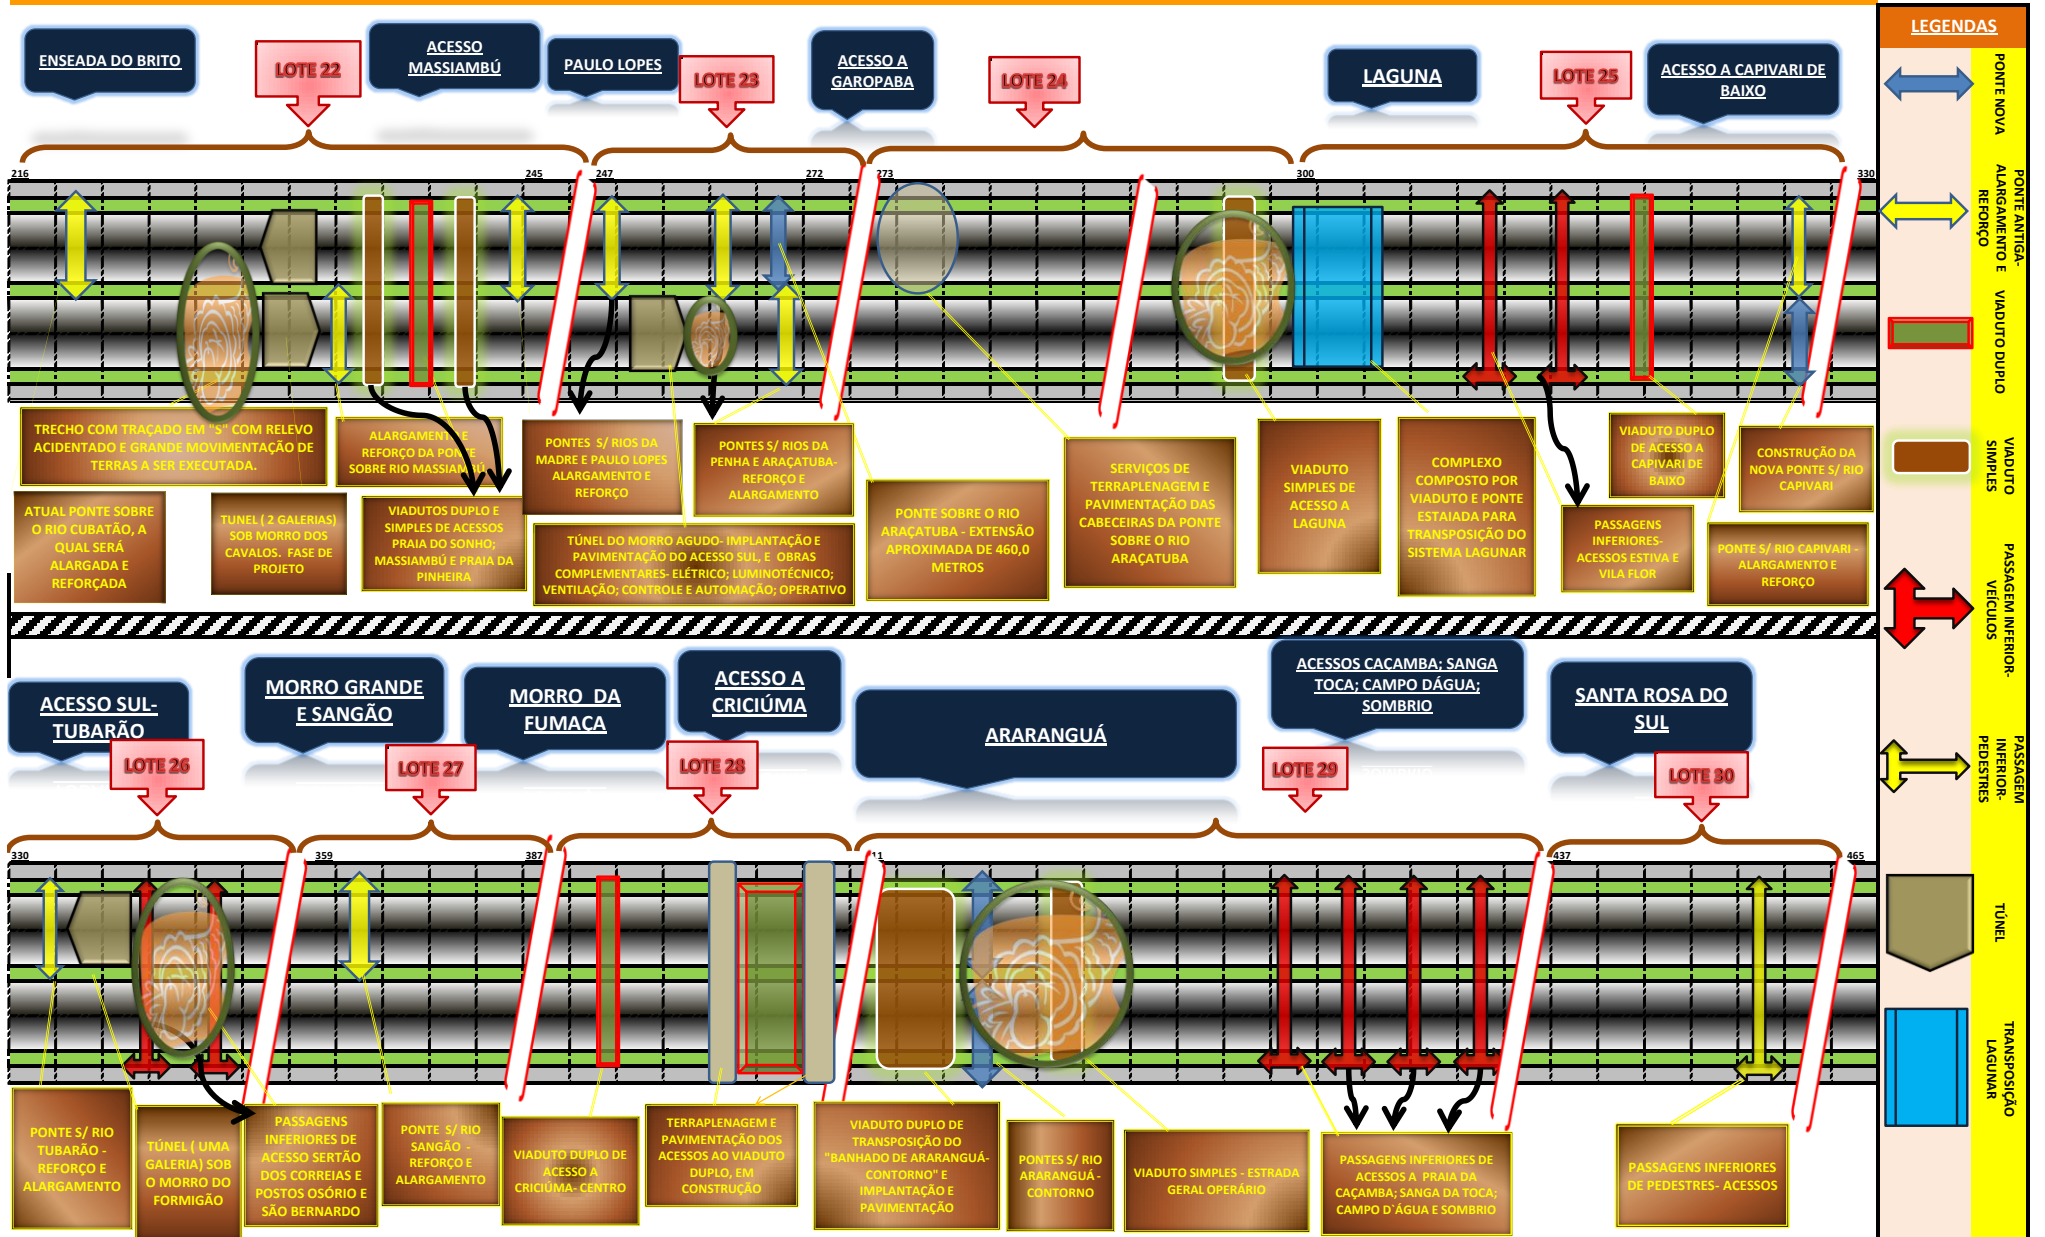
LEGENDAS
PONTE NOVA
PONTE ANTIGA- ALARGAMENTO E REFORÇO
VIADUTO DUPLO
VIADUTO SIMPLES
PASSAGEM INFERIOR-VEÍCULOS
PASSAGEM INFERIOR-PEDESTRES
TÚNEL
TRANSPOSIÇÃO LAGUNAR

ENSEADA DO BRITO
LOTE 22
ACESSO MASSIAMBÚ
PAULO LOPES
LOTE 23
ACESSO A GAROPABA
LOTE 24
LAGUNA
LOTE 25
ACESSO A CAPIVARI DE BAIXO

216
245
247
272
273
300
330

TRECHO COM TRAÇADO EM "S" COM RELEVO ACIDENTADO E GRANDE MOVIMENTAÇÃO DE TERRAS A SER EXECUTADA.
ALARGAMENTO E REFORÇO DA PONTE SOBRE RIO MASSIAMBÚ
PONTES S/ RIOS DA MADRE E PAULO LOPES ALARGAMENTO E REFORÇO
PONTES S/ RIOS DA PENHA E ARAÇATUBA- REFORÇO E ALARGAMENTO
ATUAL PONTE SOBRE O RIO CUBATÃO, A QUAL SERÁ ALARGADA E REFORÇADA
TUNEL ( 2 GALERIAS) SOB MORRO DOS CAVALOS. FASE DE PROJETO
VIADUTOS DUPLO E SIMPLES DE ACESSOS PRAIA DO SONHO; MASSIAMBÚ E PRAIA DA PINHEIRA
TÚNEL DO MORRO AGUDO- IMPLANTAÇÃO E PAVIMENTAÇÃO DO ACESSO SUL, E OBRAS COMPLEMENTARES- ELÉTRICO; LUMINOTÉCNICO; VENTILAÇÃO; CONTROLE E AUTOMAÇÃO; OPERATIVO
PONTE SOBRE O RIO ARAÇATUBA - EXTENSÃO APROXIMADA DE 460,0 METROS
SERVIÇOS DE TERRAPLENAGEM E PAVIMENTAÇÃO DAS CABECEIRAS DA PONTE SOBRE O RIO ARAÇATUBA
VIADUTO SIMPLES DE ACESSO A LAGUNA
COMPLEXO COMPOSTO POR VIADUTO E PONTE ESTAIADA PARA TRANSPOSIÇÃO DO SISTEMA LAGUNAR
VIADUTO DUPLO DE ACESSO A CAPIVARI DE BAIXO
CONSTRUÇÃO DA NOVA PONTE S/ RIO CAPIVARI
PASSAGENS INFERIORES-ACESSOS ESTIVA E VILA FLOR
PONTE S/ RIO CAPIVARI - ALARGAMENTO E REFORÇO

ACESSO SUL- TUBARÃO
MORRO GRANDE E SANGÃO
MORRO DA FUMAÇA
ACESSO A CRICIÚMA
ARARANGUÁ
ACESSOS CAÇAMBA; SANGA TOCA; CAMPO DÁGUA; SOMBRIO
SANTA ROSA DO SUL
LOTE 26
LOTE 27
LOTE 28
LOTE 29
LOTE 30

330
359
387
411
437
465

PONTE S/ RIO TUBARÃO - REFORÇO E ALARGAMENTO
TÚNEL ( UMA GALERIA) SOB O MORRO DO FORMIGÃO
PASSAGENS INFERIORES DE ACESSO SERTÃO DOS CORREIAS E POSTOS OSÓRIO E SÃO BERNARDO
PONTE S/ RIO SANGÃO - REFORÇO E ALARGAMENTO
VIADUTO DUPLO DE ACESSO A CRICIÚMA- CENTRO
TERRAPLENAGEM E PAVIMENTAÇÃO DOS ACESSOS AO VIADUTO DUPLO, EM CONSTRUÇÃO
VIADUTO DUPLO DE TRANSPOSIÇÃO DO "BANHADO DE ARARANGUÁ-CONTORNO" E IMPLANTAÇÃO E PAVIMENTAÇÃO
PONTES S/ RIO ARARANGUÁ - CONTORNO
VIADUTO SIMPLES - ESTRADA GERAL OPERÁRIO
PASSAGENS INFERIORES DE ACESSOS A PRAIA DA CAÇAMBA; SANGA DA TOCA; CAMPO D`ÁGUA E SOMBRIO
PASSAGENS INFERIORES DE PEDESTRES- ACESSOS